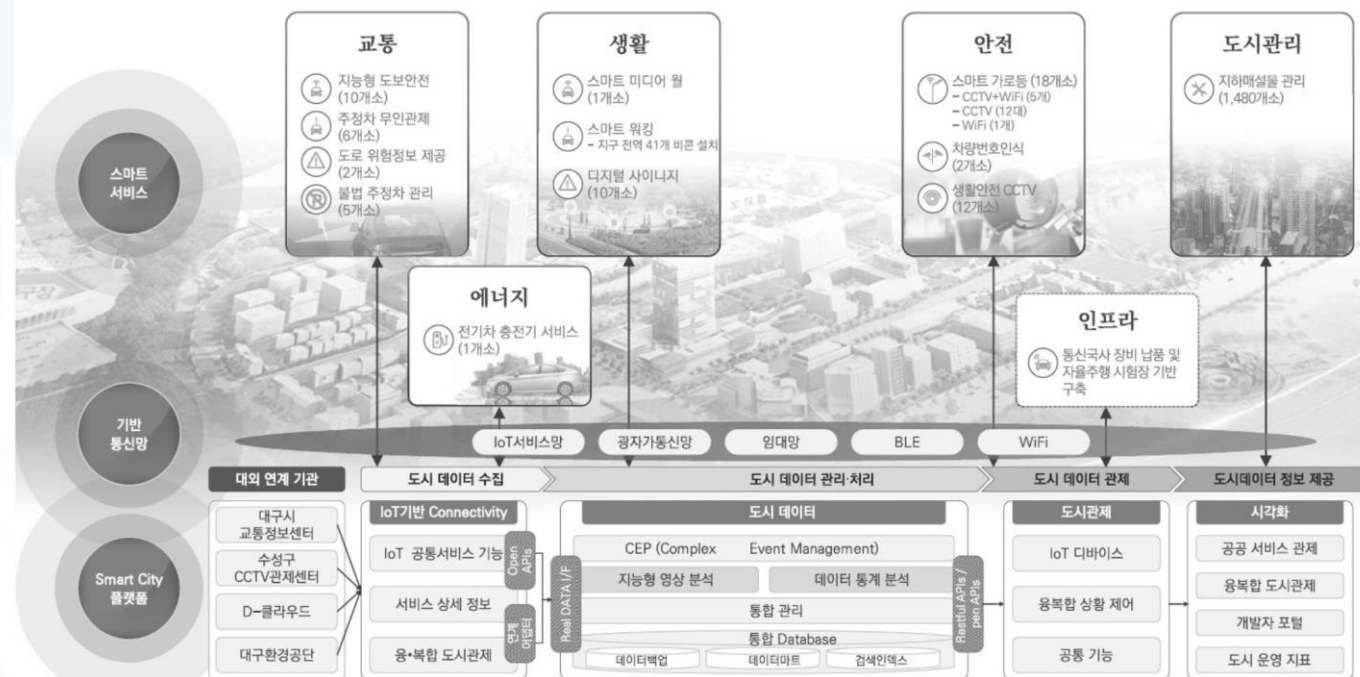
교통
지능형 도보안전 (10개소)
주정차 무인관제 (6개소)
도로 위험정보 제공 (2개소)
불법 주정차 관리 (5개소)

생활
스마트 미디어 월 (1개소)
스마트 워킹
- 지구 전역 41개 비콘 설치
디지털 사이니지 (10개소)

안전
스마트 가로등 (18개소)
- CCTV+WiFi (5개)
- CCTV (12대)
- WiFi (1개)
차량번호인식 (2개소)
생활안전 CCTV (12개소)

도시관리
지하매설물 관리 (1,480개소)

스마트 서비스

에너지
전기차 충전기 서비스 (1개소)

인프라
통신국사 장비 납품 및 자율주행 시험장 기반 구축

기반 통신망
IoT서비스망
광자가통신망
임대망
BLE
WiFi

대외 연계 기관
도시 데이터 수집
도시 데이터 관리·처리
도시 데이터 관제
도시데이터 정보 제공

Smart City 플랫폼

대구시 교통정보센터
수성구 CCTV관제센터
D-클라우드
대구환경공단

IoT기반 Connectivity
IoT 공통서비스 기능
서비스 상세 정보
융·복합 도시관제
Open APIs
연계 어댑터
Real DATA I/F

도시 데이터
CEP (Complex Event Management)
지능형 영상 분석
데이터 통계 분석
통합 관리
통합 Database
데이터백업
데이터마트
검색인덱스

Restful APIs / pen APIs

도시관제
IoT 디바이스
융복합 상황 제어
공통 기능

시각화
공공 서비스 관제
융복합 도시관제
개발자 포털
도시 운영 지표